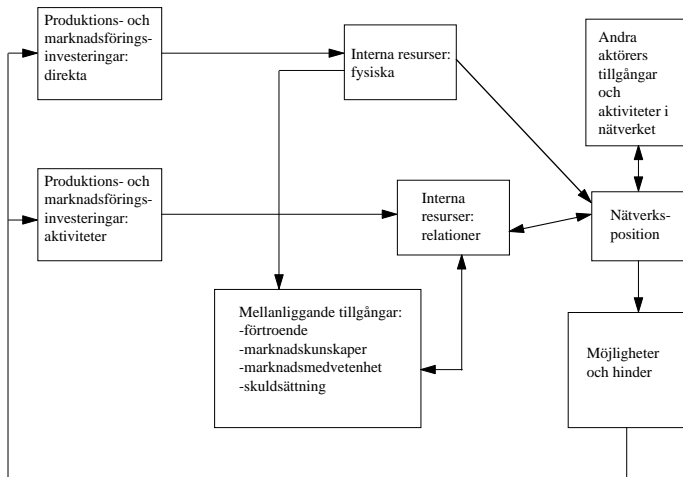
Produktions- och marknadsförings-investeringar: direkta

Interna resurser: fysiska

Andra aktörers tillgångar och aktiviteter i nätverket

Produktions- och marknadsförings-investeringar: aktiviteter

Interna resurser: relationer

Nätverks-position

Mellanliggande tillgångar:
-förtroende
-marknadskunskaper
-marknadsmedvetenhet
-skuldsättning

Möjligheter och hinder